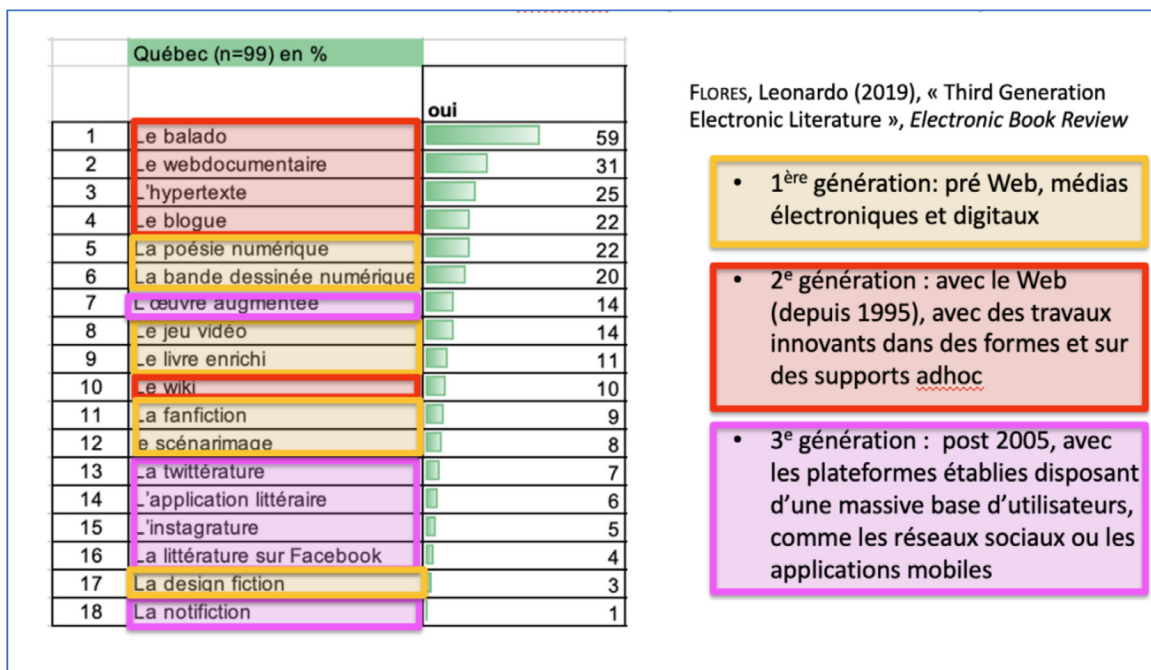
| | Québec (n=99) en % | |
|---|---|---|
| | | oui |
| 1 | Le balado | 59 |
| 2 | Le webdocumentaire | 31 |
| 3 | L'hypertexte | 25 |
| 4 | Le blogue | 22 |
| 5 | La poésie numérique | 22 |
| 6 | La bande dessinée numérique | 20 |
| 7 | L'œuvre augmentée | 14 |
| 8 | Le jeu vidéo | 14 |
| 9 | Le livre enrichi | 11 |
| 10 | Le wiki | 10 |
| 11 | La fanfiction | 9 |
| 12 | Le scénarimage | 8 |
| 13 | La twittérature | 7 |
| 14 | L'application littéraire | 6 |
| 15 | L'instagrature | 5 |
| 16 | La littérature sur Facebook | 4 |
| 17 | La design fiction | 3 |
| 18 | La notifiction | 1 |

FLORES, Leonardo (2019), « Third Generation Electronic Literature », *Electronic Book Review*

• $1^{ère}$ génération: pré Web, médias électroniques et digitaux

• $2^{e}$ génération : avec le Web (depuis 1995), avec des travaux innovants dans des formes et sur des supports adhoc

• $3^{e}$ génération : post 2005, avec les plateformes établies disposant d'une massive base d'utilisateurs, comme les réseaux sociaux ou les applications mobiles